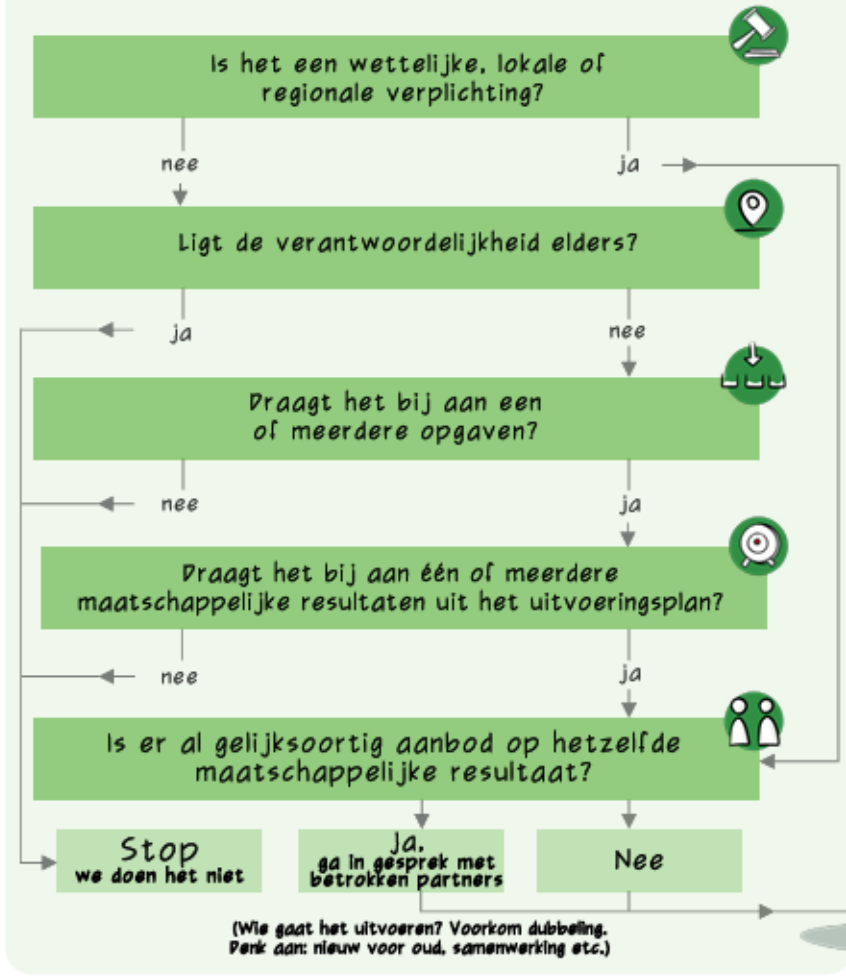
Is het een wettelijke, lokale of regionale verplichting?

nee

ja

Ligt de verantwoordelijkheid elders?

ja

nee

Draagt het bij aan een of meerdere opgaven?

nee

ja

Draagt het bij aan één of meerdere maatschappelijke resultaten uit het uitvoeringsplan?

nee

ja

Is er al gelijksoortig aanbod op hetzelfde maatschappelijke resultaat?

Stop
we doen het niet

Ja,
ga in gesprek met betrokken partners

Nee

(Wie gaat het uitvoeren? Voorkom dubbeling. Denk aan: nieuw voor oud, samenwerking etc.)